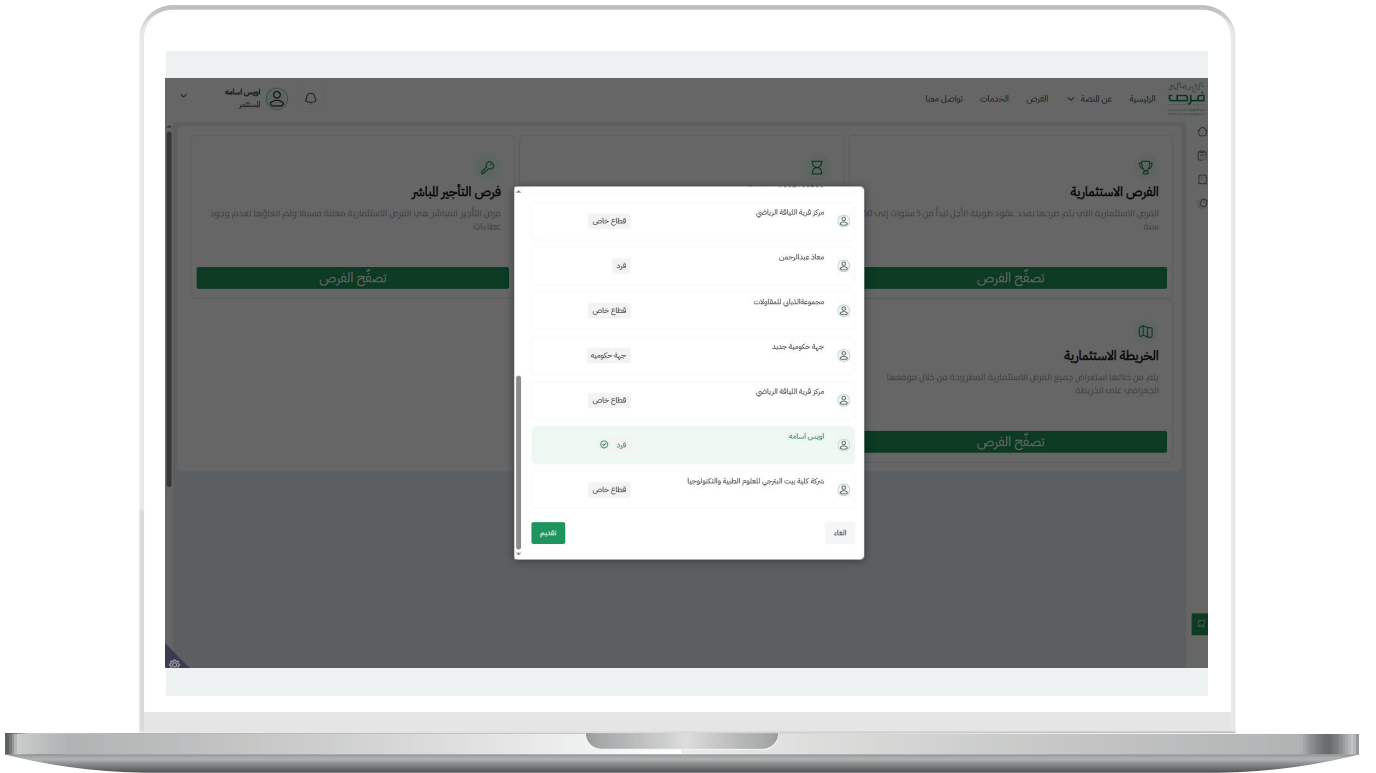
فرص

الرئيسية عن المنصة الفرص الخدمات تواصل معنا

اويس اسامة
المستثمر

فرص التأجير المباشر
فرص التأجير المباشر هي الفرص الاستثمارية معدة مسبقا وتم الغاؤها لعدم وجود عطاءات
تصفّح الفرص

الفرص الاستثمارية
الفرص الاستثمارية التي يتم طرحها بعدد عقود طويلة الأجل تبدأ من 5 سنوات إلى 50 سنة
تصفّح الفرص

الخريطة الاستثمارية
يتم من خلالها استعراض جميع الفرص الاستثمارية المطروحة من خلال موقعها الجغرافي على الخريطة
تصفّح الفرص

مركز قرية اللياقة الرياضي
قطاع خاص

معاذ عبدالرحمن
فرد

مجموعةالذيابي للمقاولات
قطاع خاص

جهة حكومية جديد
جهة حكوميه

مركز قرية اللياقة الرياضي
قطاع خاص

اويس اسامة
فرد

شركة كلية بيت البترجي للعلوم الطبية والتكنولوجيا
قطاع خاص

تقديم
الغاء